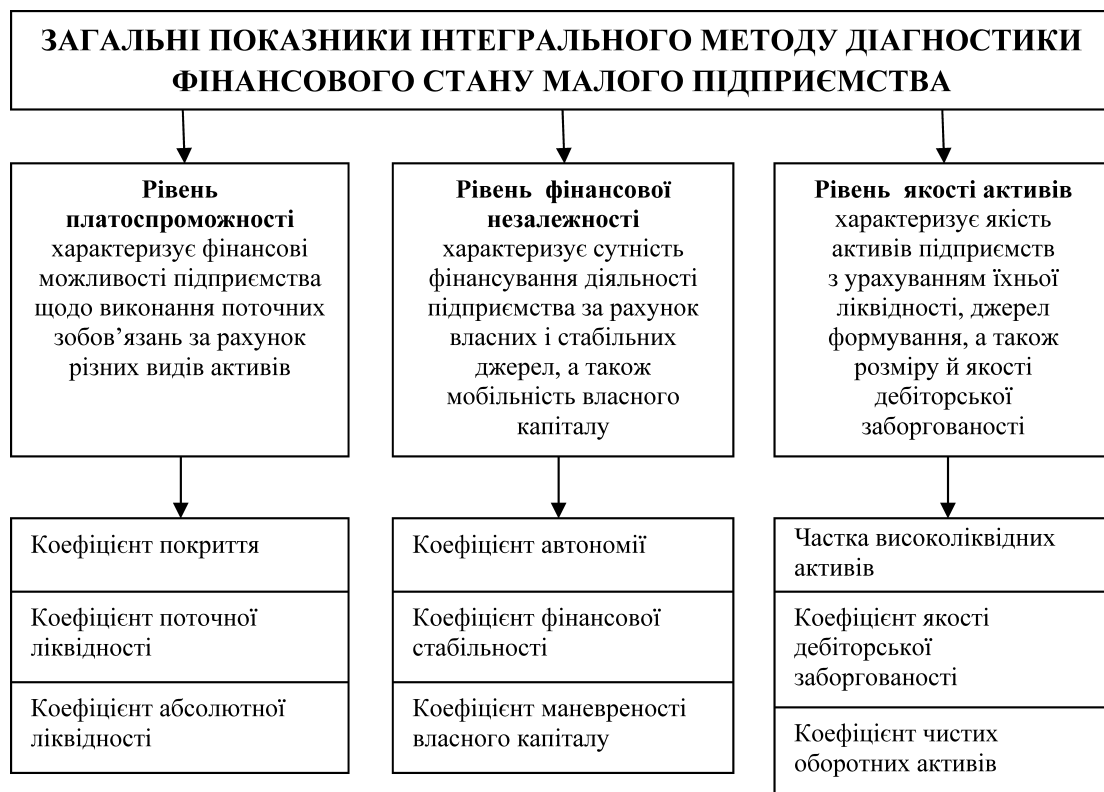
ЗАГАЛЬНІ ПОКАЗНИКИ ІНТЕГРАЛЬНОГО МЕТОДУ ДІАГНОСТИКИ ФІНАНСОВОГО СТАНУ МАЛОГО ПІДПРИЄМСТВА

**Рівень платоспроможності** характеризує фінансові можливості підприємства щодо виконання поточних зобов'язань за рахунок різних видів активів

Коефіцієнт покриття

Коефіцієнт поточної ліквідності

Коефіцієнт абсолютної ліквідності

**Рівень фінансової незалежності** характеризує сутність фінансування діяльності підприємства за рахунок власних і стабільних джерел, а також мобільність власного капіталу

Коефіцієнт автономії

Коефіцієнт фінансової стабільності

Коефіцієнт маневреності власного капіталу

**Рівень якості активів** характеризує якість активів підприємств з урахуванням їхньої ліквідності, джерел формування, а також розміру й якості дебіторської заборгованості

Частка високоліквідних активів

Коефіцієнт якості дебіторської заборгованості

Коефіцієнт чистих оборотних активів